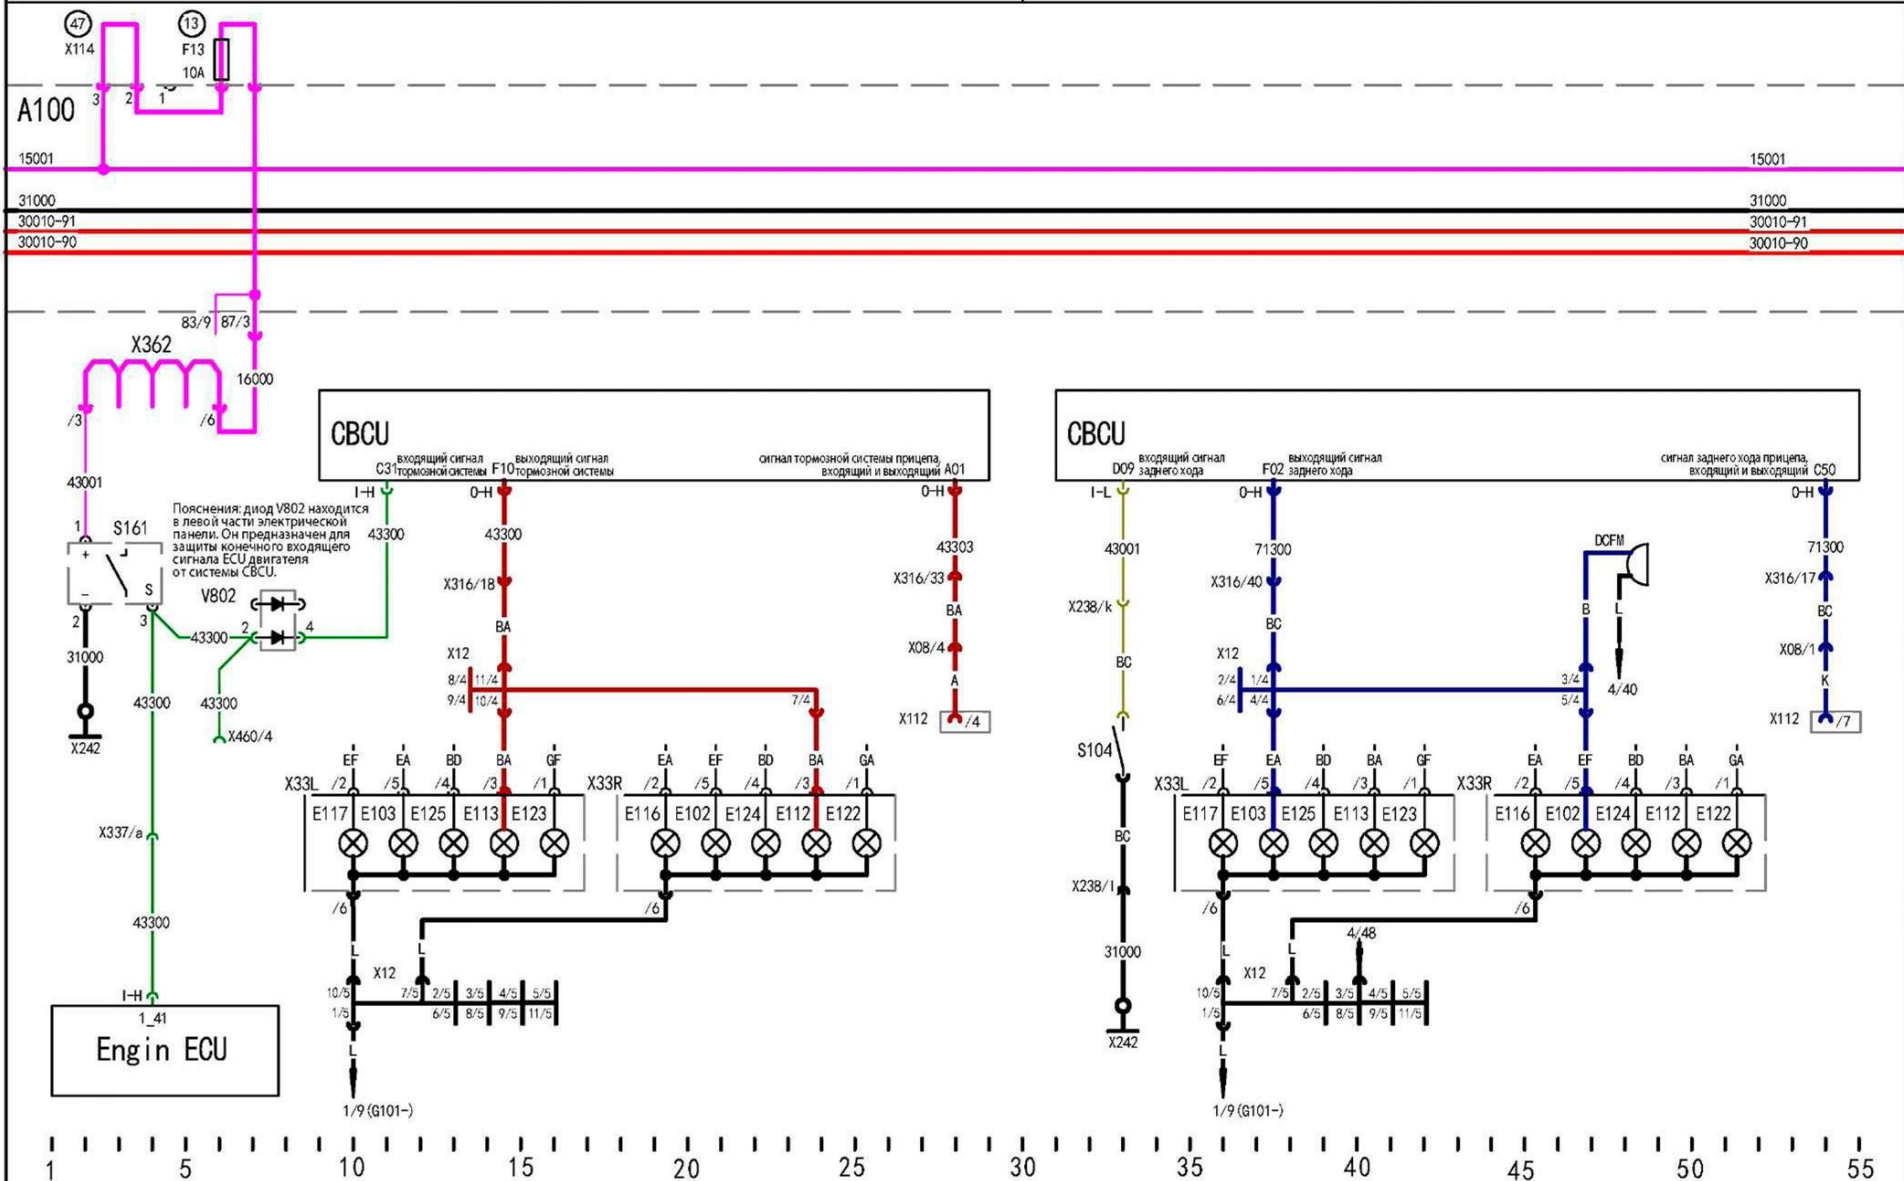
47
X114
13
F13
10A
3 2 1
A100
15001
15001
31000
31000
30010-91
30010-91
30010-90
30010-90
83/9 87/3
X362
16000
/3 /6
43001
1 S161
Пояснения: диод V802 находится в левой части электрической панели. Он предназначен для защиты конечного входящего сигнала ECU двигателя от системы CBCU.
V802
2 3 43300 2 4
31000
X242
43300
43300
X460/4
X337/a
43300
I-H
1_41
Engin ECU

CBCU
C31 входящий сигнал тормозной системы
F10 выходящий сигнал тормозной системы
сигнал тормозной системы прицепа, входящий и выходящий A01
I-H 43300
0-H 43300
X316/18
BA
X12
8/4 11/4
9/4 10/4
7/4
0-H 43303
X316/33
BA
X08/4
A
X112 /4
EF EA BD BA GF
X33L /2 /5 /4 /3 /1
E117 E103 E125 E113 E123
EA EF BD BA GA
X33R /2 /5 /4 /3 /1
E116 E102 E124 E112 E122
/6
/6
L L
X12
10/5 7/5 2/5 3/5 4/5 5/5
1/5 6/5 8/5 9/5 11/5
L
1/9 (G101-)

CBCU
D09 входящий сигнал заднего хода
F02 выходящий сигнал заднего хода
сигнал заднего хода прицепа, входящий и выходящий C50
I-L 43001
X238/k
BC
S104
BC
X238/l
31000
X242
0-H 71300
X316/40
BC
X12
2/4 1/4
6/4 4/4
DCFM
B L
3/4
5/4
4/40
0-H 71300
X316/17
BC
X08/1
K
X112 /7
EF EA BD BA GF
X33L /2 /5 /4 /3 /1
E117 E103 E125 E113 E123
EA EF BD BA GA
X33R /2 /5 /4 /3 /1
E116 E102 E124 E112 E122
/6
/6
L L
4/48
X12
10/5 7/5 2/5 3/5 4/5 5/5
1/5 6/5 8/5 9/5 11/5
L
1/9 (G101-)
1 5 10 15 20 25 30 35 40 45 50 55